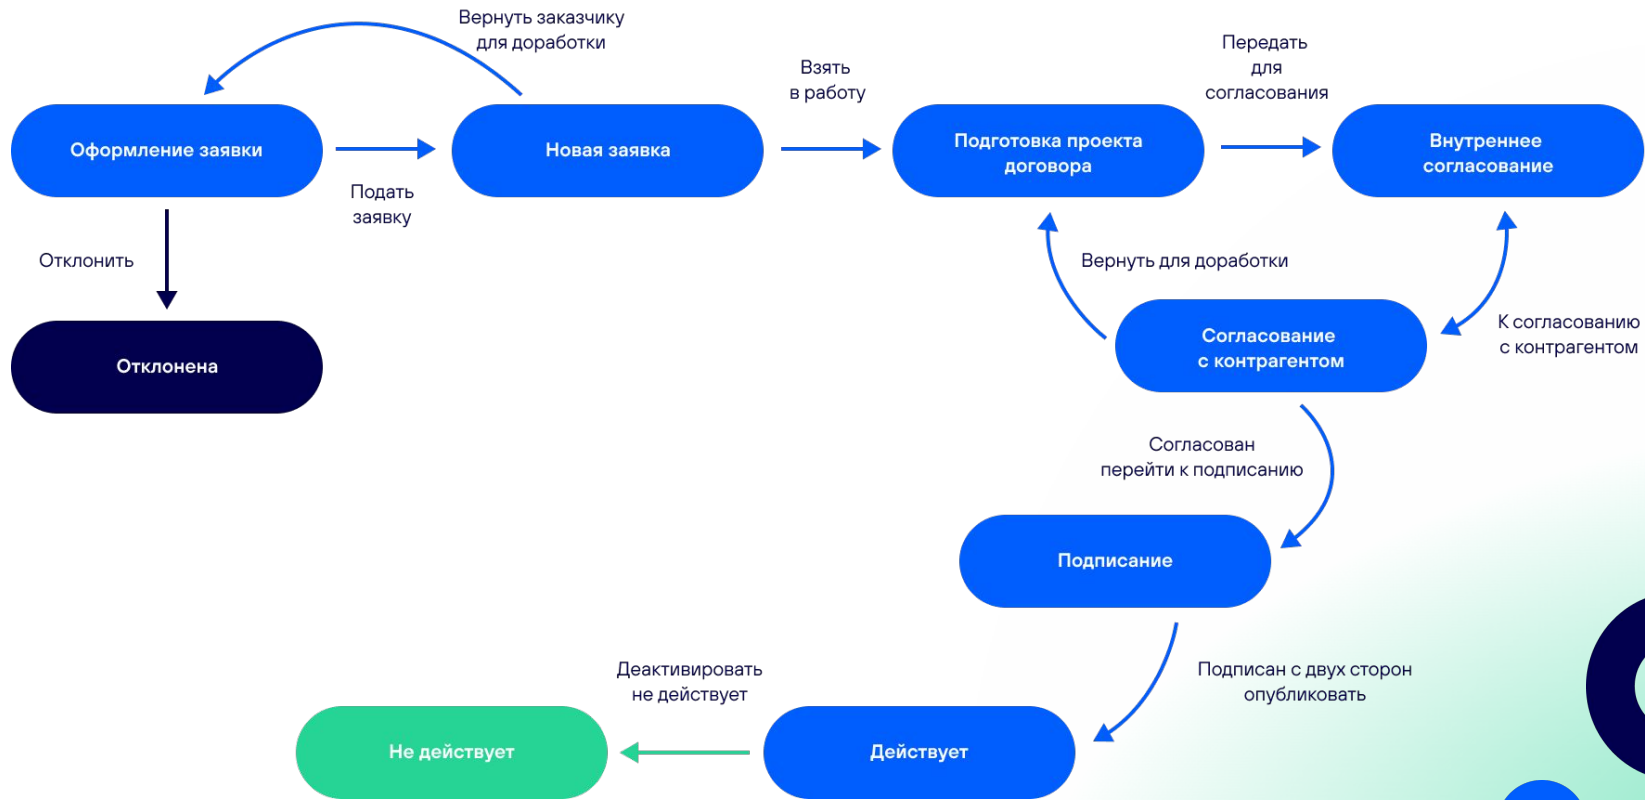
Вернуть заказчику для доработки

Оформление заявки

Подать заявку

Новая заявка

Взять в работу

Подготовка проекта договора

Передать для согласования

Внутреннее согласование

Отклонить

Отклонена

Вернуть для доработки

Согласование с контрагентом

К согласованию с контрагентом

Согласован перейти к подписанию

Подписание

Подписан с двух сторон опубликовать

Деактивировать не действует

Не действует

Действует